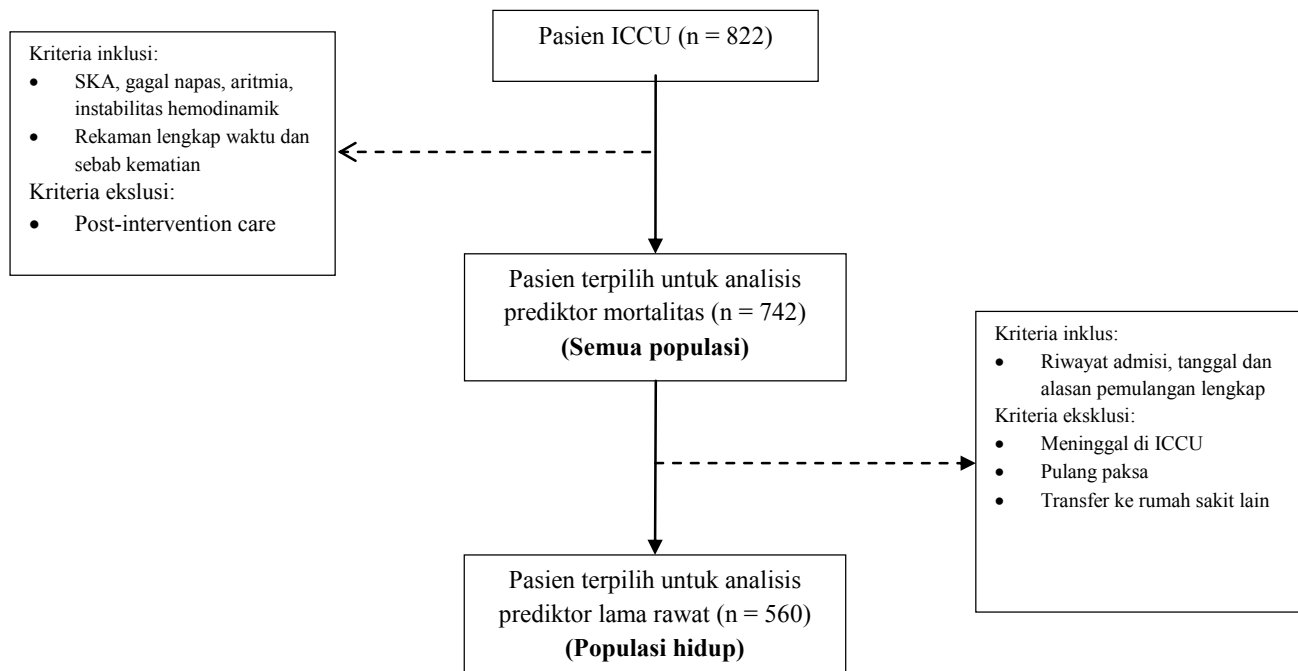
Pasien ICCU (n = 822)

Kriteria inklusi:
- SKA, gagal napas, aritmia, instabilitas hemodinamik
- Rekaman lengkap waktu dan sebab kematian

Kriteria ekslusi:
- Post-intervention care

Pasien terpilih untuk analisis prediktor mortalitas (n = 742)
**(Semua populasi)**

Kriteria inklus:
- Riwayat admisi, tanggal dan alasan pemulangan lengkap

Kriteria eksklusi:
- Meninggal di ICCU
- Pulang paksa
- Transfer ke rumah sakit lain

Pasien terpilih untuk analisis prediktor lama rawat (n = 560)
**(Populasi hidup)**